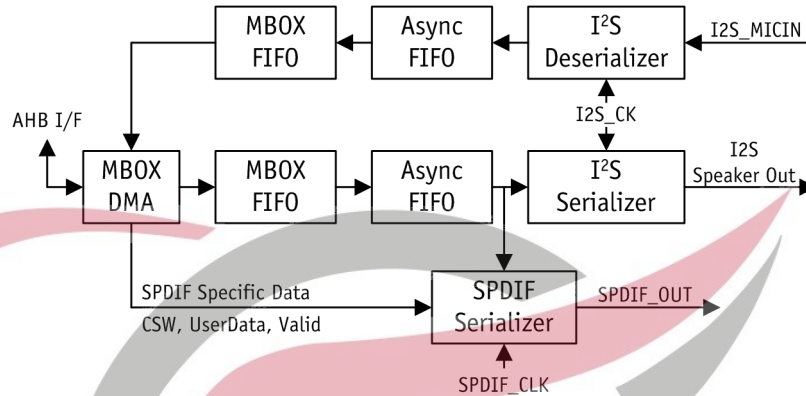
MBOX FIFO

Async FIFO

I$^2$S Deserializer

I2S_MICIN

AHB I/F

I2S_CK

MBOX DMA

MBOX FIFO

Async FIFO

I$^2$S Serializer

I2S Speaker Out

SPDIF Specific Data

CSW, UserData, Valid

SPDIF Serializer

SPDIF_OUT

SPDIF_CLK